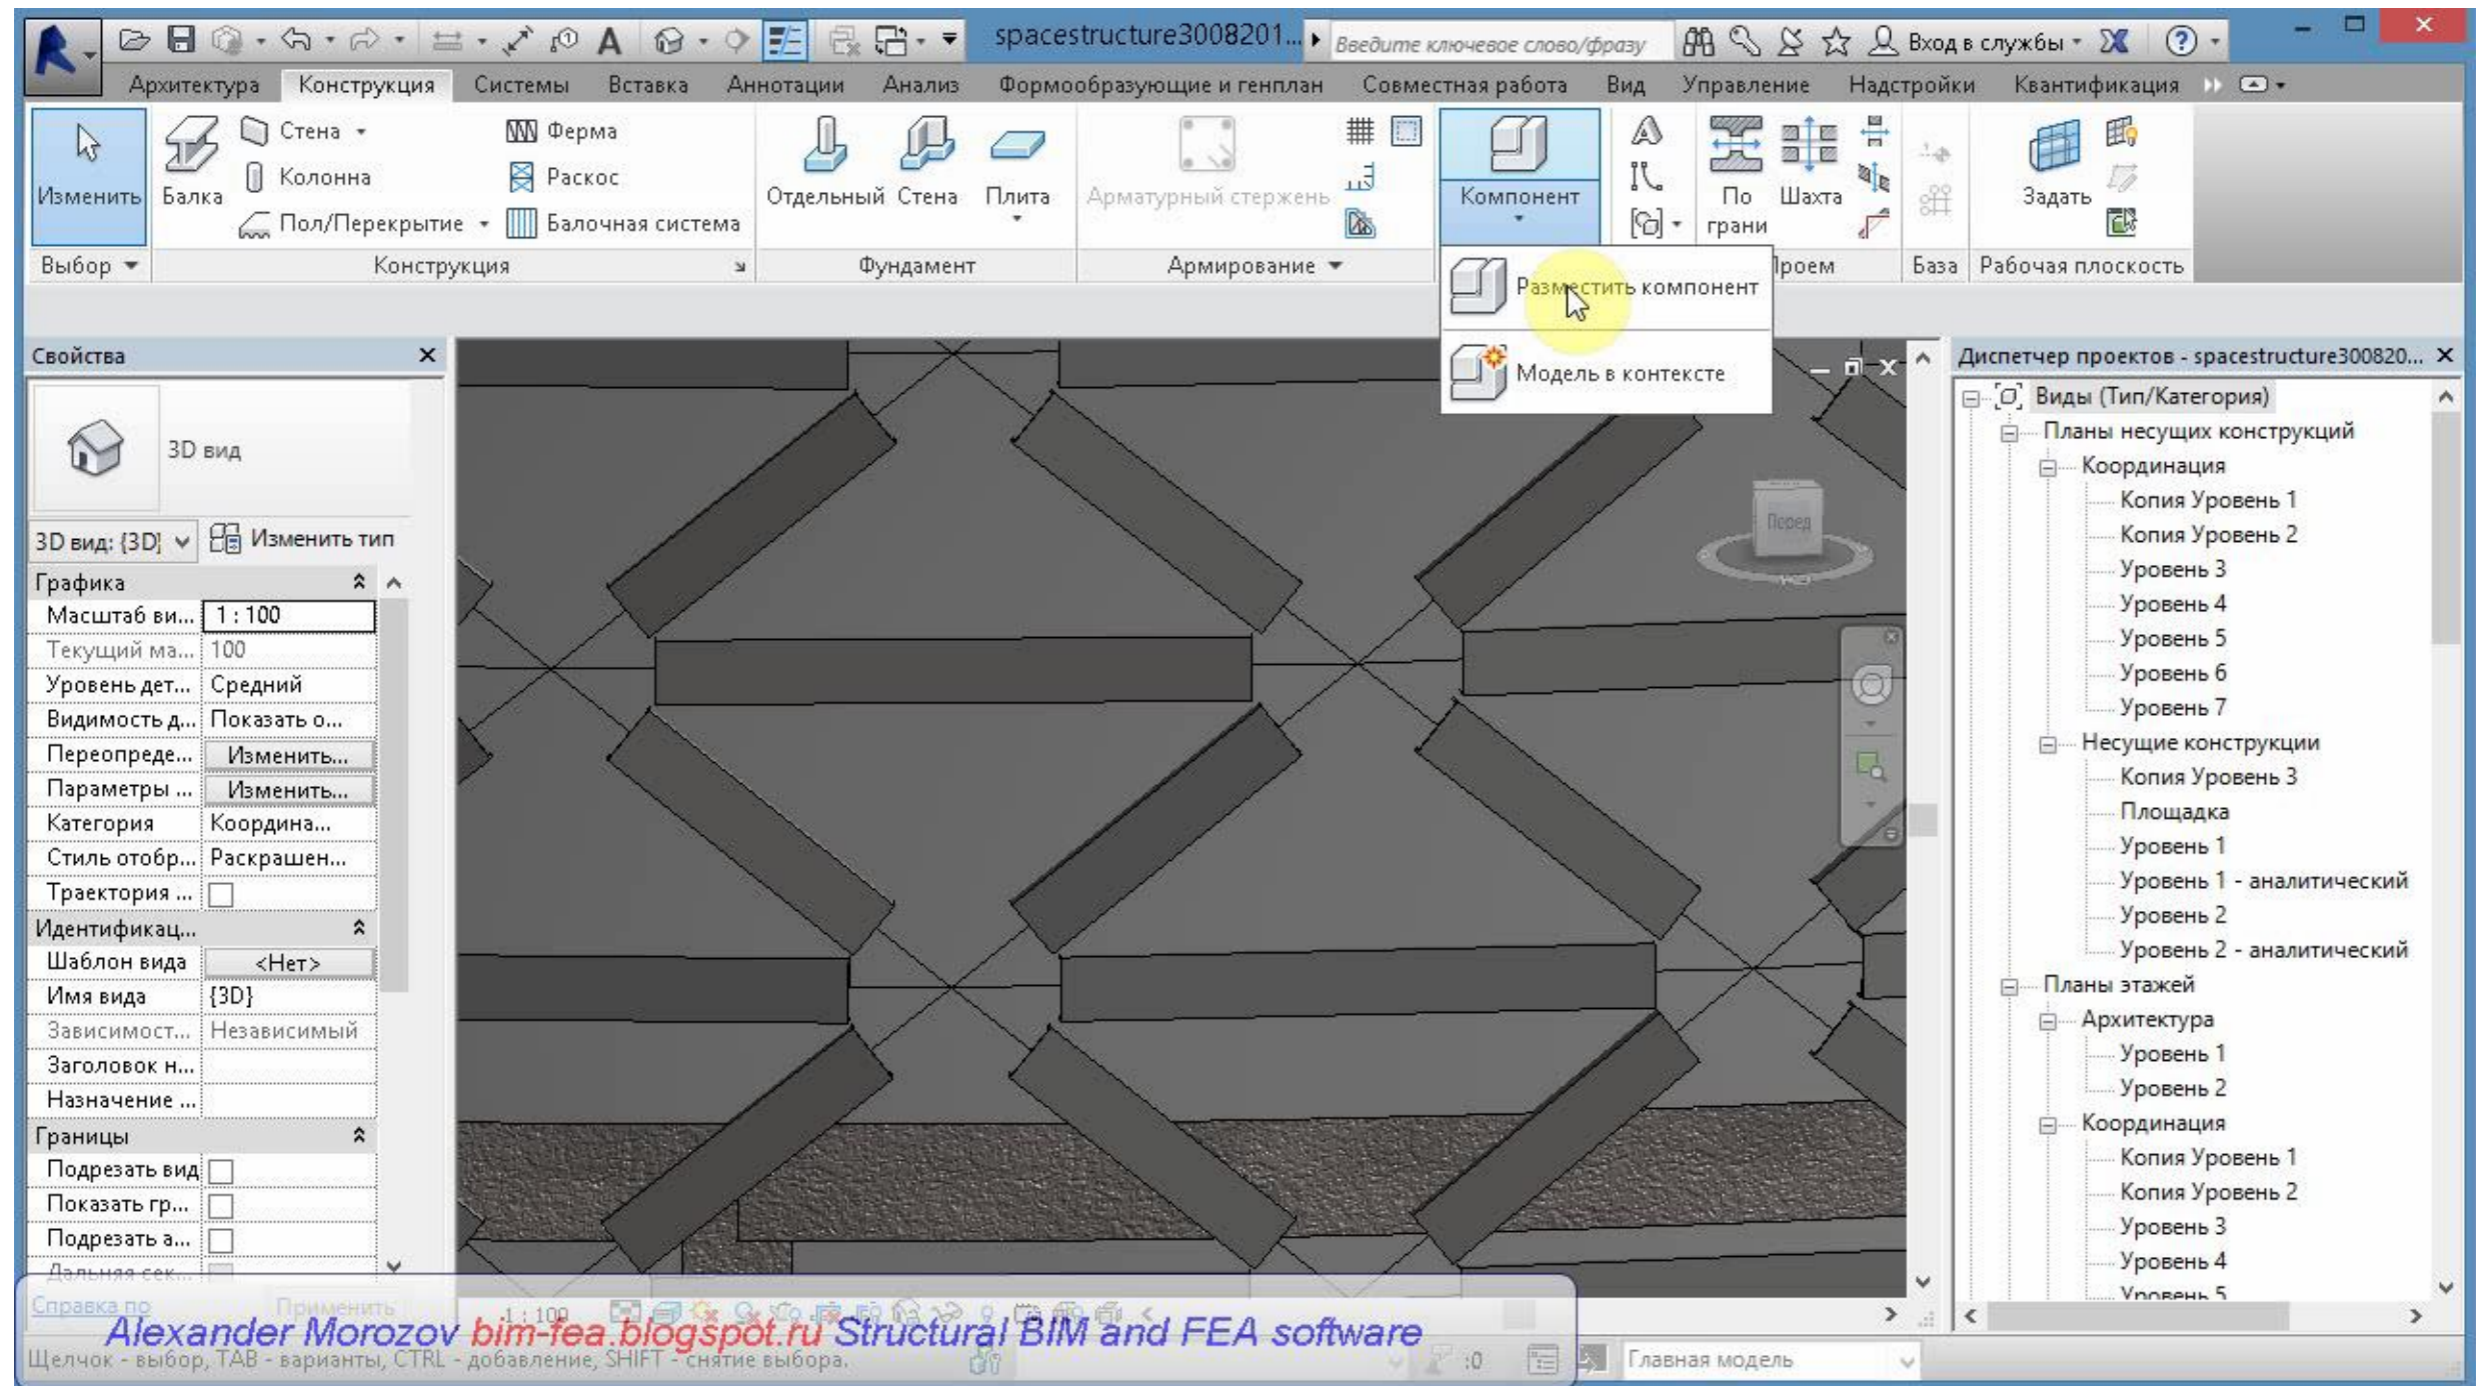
spacestructure3008201... Введите ключевое слово/фразу Вход в службы

Архитектура Конструкция Системы Вставка Аннотации Анализ Формообразующие и генплан Совместная работа Вид Управление Надстройки Квантификация

Изменить Балка Стена Колонна Пол/Перекрытие Ферма Раскос Балочная система Отдельный Стена Плита Арматурный стержень Компонент По грани Шахта Задать

Выбор Конструкция Фундамент Армирование Проем База Рабочая плоскость

Разместить компонент
Модель в контексте

Свойства

3D вид

3D вид: {3D} Изменить тип

Графика
| | |
|---|---|
| Масштаб ви... | 1 : 100 |
| Текущий ма... | 100 |
| Уровень дет... | Средний |
| Видимость д... | Показать о... |
| Переопреде... | Изменить... |
| Параметры ... | Изменить... |
| Категория | Координа... |
| Стиль отобр... | Раскрашен... |
| Траектория ... | |

Идентификац...
| | |
|---|---|
| Шаблон вида | <Нет> |
| Имя вида | {3D} |
| Зависимост... | Независимый |
| Заголовок н... | |
| Назначение ... | |

Границы
| | |
|---|---|
| Подрезать вид | |
| Показать гр... | |
| Подрезать а... | |
| Дальняя сек... | |

Справка по Применить

Перед

Диспетчер проектов - spacestructure300820...
Виды (Тип/Категория)
Планы несущих конструкций
Координация
Копия Уровень 1
Копия Уровень 2
Уровень 3
Уровень 4
Уровень 5
Уровень 6
Уровень 7
Несущие конструкции
Копия Уровень 3
Площадка
Уровень 1
Уровень 1 - аналитический
Уровень 2
Уровень 2 - аналитический
Планы этажей
Архитектура
Уровень 1
Уровень 2
Координация
Копия Уровень 1
Копия Уровень 2
Уровень 3
Уровень 4
Уровень 5

1 : 100

Alexander Morozov bim-fea.blogspot.ru Structural BIM and FEA software

Щелчок - выбор, TAB - варианты, CTRL - добавление, SHIFT - снятие выбора. :0 Главная модель